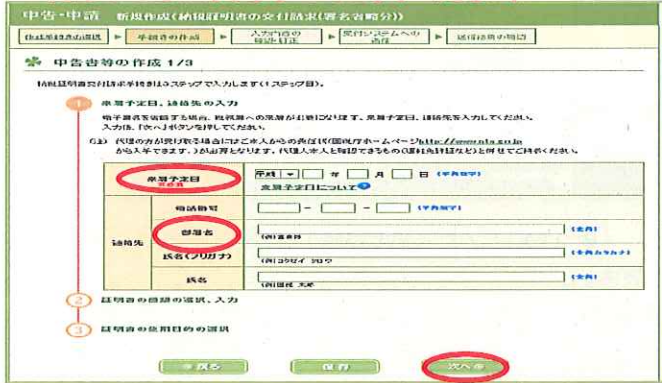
申告・申請　新規作成（納税証明書の交付請求（署名省略分））

作成手続きの選択 ▶ 申請書等の作成 ▶ 入力内容の確認・訂正 ▶ 受付システムへの送信 ▶ 送信結果の確認

申告書等の作成 1/3

納税証明書交付請求書は3ステップで入力します（1ステップ目）。

1 来署予定日、連絡先の入力

税務署窓口で受け取る場合、税務署への来署が前提になります。来署予定日、連絡先を入力してください。
入力後、「次へ」ボタンを押してください。

（注）代理の方が受け取る場合にはご本人からの委任状（国税庁ホームページhttp://www.nta.go.jp から入手できます。）が必要となります。代理人本人と確認できるもの（運転免許証など）と併せてご持参ください。

| 来署予定日 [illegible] | 平成 ▼ 年 月 日 （半角数字）<br>来署予定日について |
|---|---|
| 連絡先 | 電話番号 | - - （半角数字） |
| | 部署名 | （全角）<br>(例)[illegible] |
| | 氏名（フリガナ） | （全角カタカナ）<br>(例)コクゼイ タロウ |
| | 氏名 | （全角）<br>(例)国税 太郎 |

2 証明書の種類の選択、入力

3 証明書の使用目的の選択

＜ 戻る　　保存　　次へ ＞